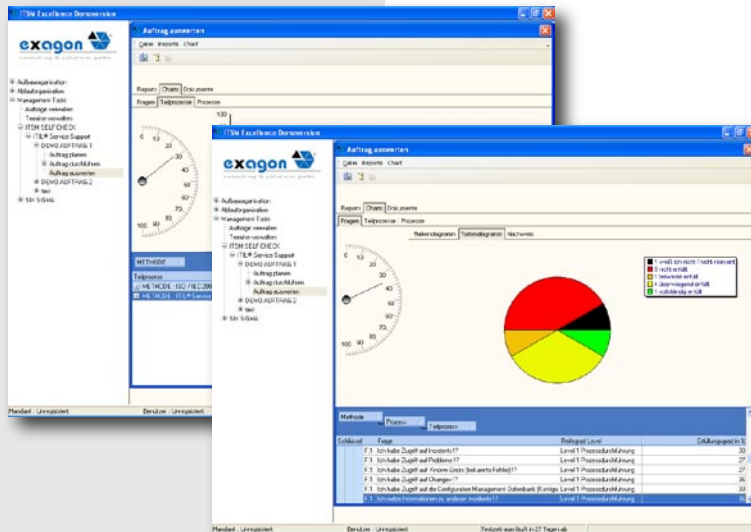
ITSM Excellence Demoversion

exagon
consulting & solutions gmbh

Auftrag auswerten
Datei Reports Chart

Aufbauorganisation
Ablauforganisation
Management Tools
Aufträge verwalten
Termine verwalten
ITSM SELF CHECK
ITIL® Service Support
DEMO AUFTRAG 1
Auftrag planen
Auftrag durchführen
Auftrag auswerten
DEMO AUFTRAG 2
test
SIX SIGMA

Report Charts Dokumente
Fragen Teilprozesse Prozesse

100

METHODE
Teilprozess
METHODE : ISO / IEC 200
METHODE : ITIL® Service

Mandant : Unregistriert Benutzer : Unregistriert

ITSM Excellence Demoversion

exagon
consulting & solutions gmbh

Auftrag auswerten
Datei Reports Chart

Aufbauorganisation
Ablauforganisation
Management Tools
Aufträge verwalten
Termine verwalten
ITSM SELF CHECK
ITIL® Service Support
DEMO AUFTRAG 1
Auftrag planen
Auftrag durchführen
Auftrag auswerten
DEMO AUFTRAG 2
test
SIX SIGMA

Report Charts Dokumente
Fragen Teilprozesse Prozesse
Balkendiagramm Tortendiagramm Nachweis

1 weiß ich nicht / nicht relevant
2 nicht erfüllt
3 teilweise erfüllt
4 überwiegend erfüllt
5 vollständig erfüllt

Methode Prozess Teilprozess

| Schlüssel | Frage | Reifegrad Level | Erfüllungsgrad in % |
|---|---|---|---|
| F.1 | Ich habe Zugriff auf Incidents!? | Level 1 Prozessdurchführung | 33 |
| F.1 | Ich habe Zugriff auf Probleme!? | Level 1 Prozessdurchführung | 27 |
| F.1 | Ich habe Zugriff auf Known Errors (bekannte Fehler)!? | Level 1 Prozessdurchführung | 27 |
| F.1 | Ich habe Zugriff auf Changes!? | Level 1 Prozessdurchführung | 36 |
| F.1 | Ich habe Zugriff auf die Configuration Management Datenbank (Konfigu | Level 1 Prozessdurchführung | 35 |
| F.1 | Ich erhalte Informationen zu anderen Incidents!? | Level 1 Prozessdurchführung | 36 |

Mandant : Unregistriert Benutzer : Unregistriert Testzeitraum läuft in 27 Tagen ab